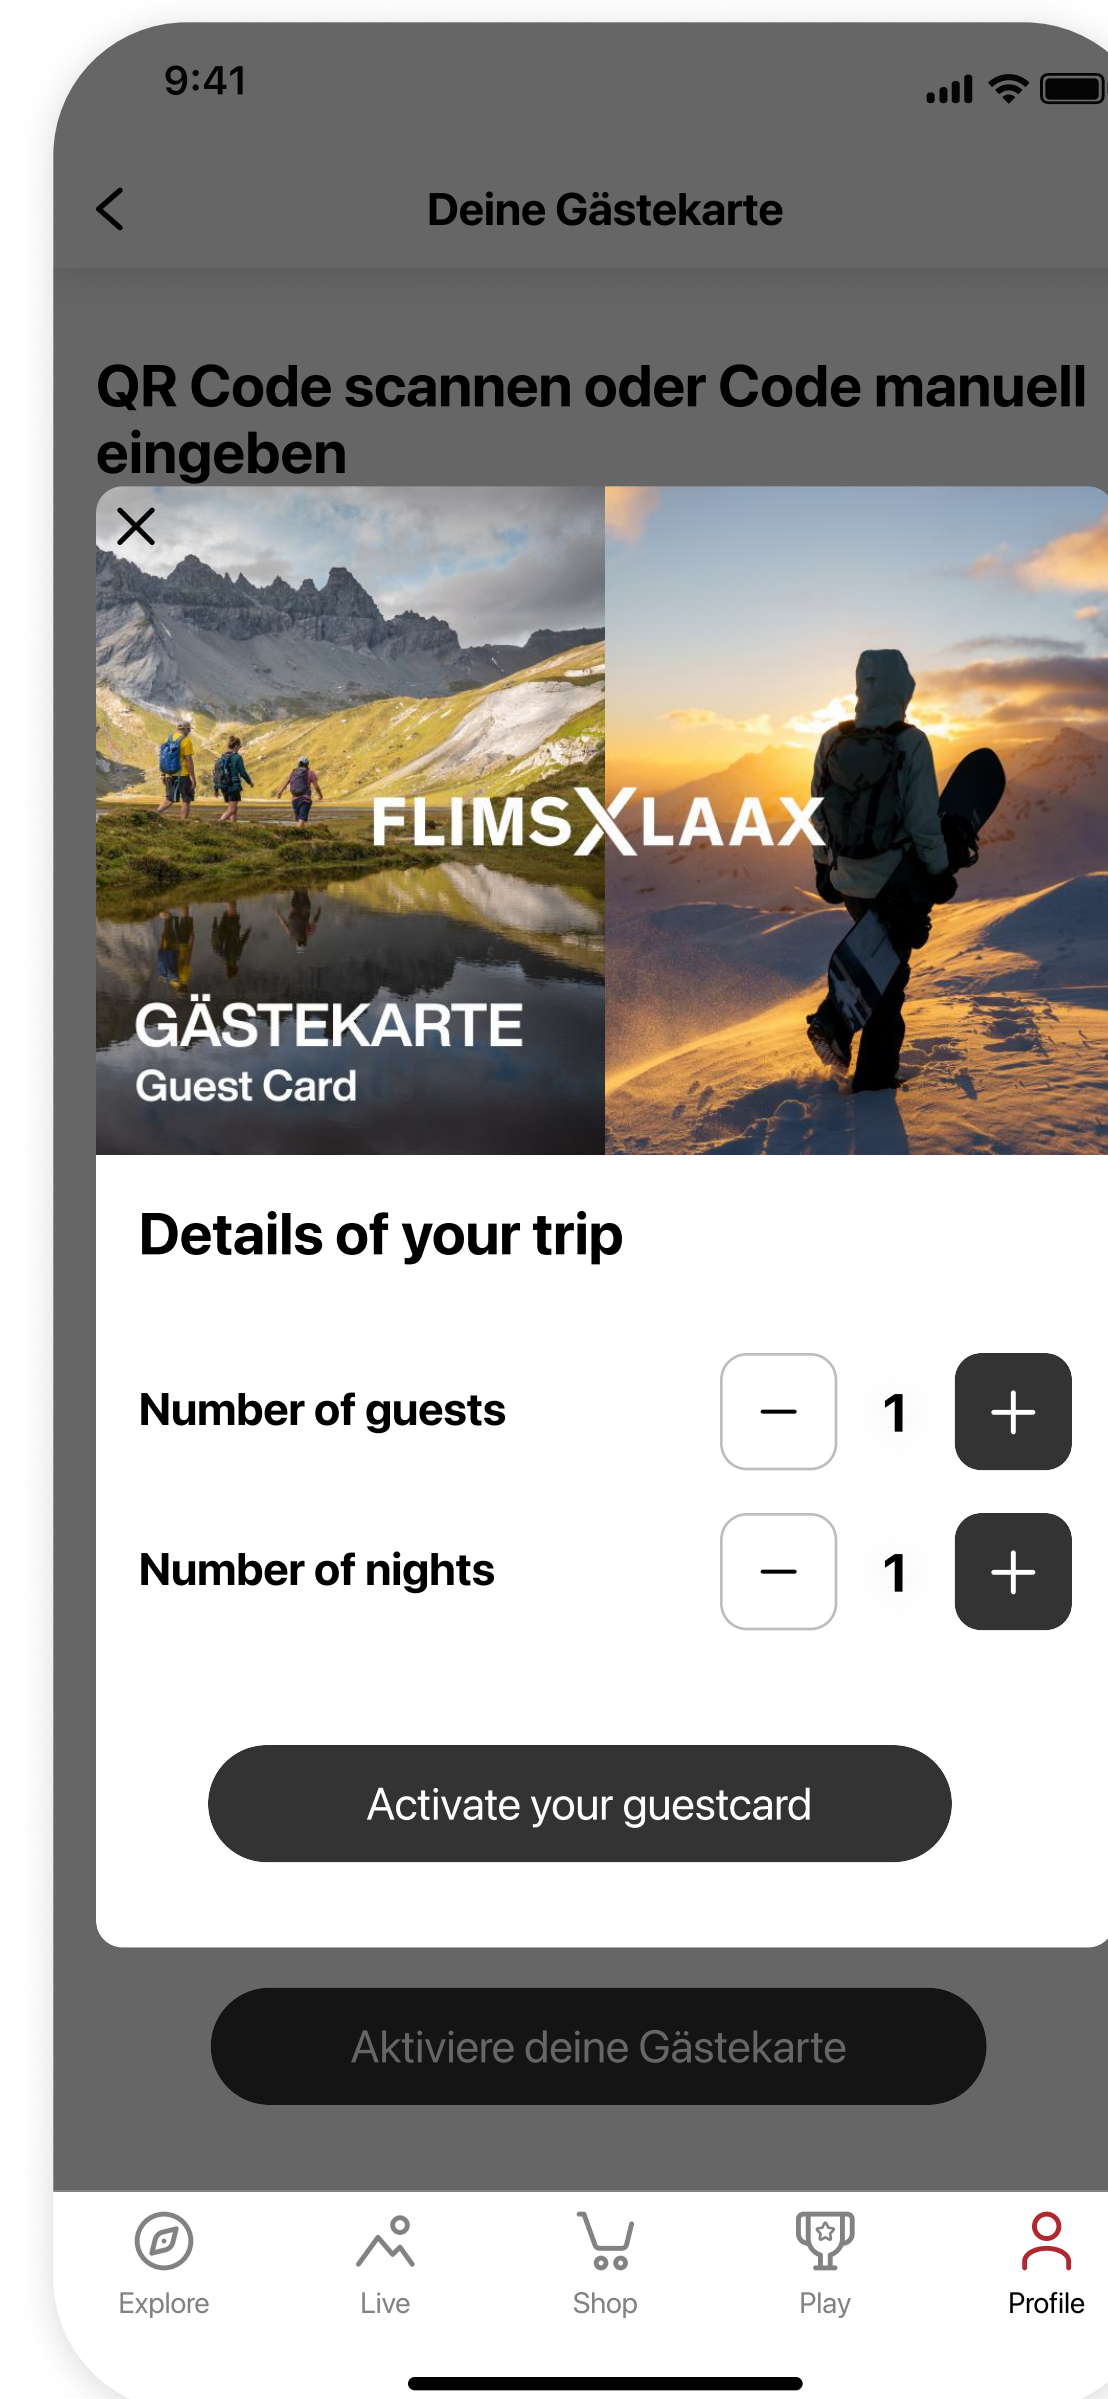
9:41

Deine Gästekarte

QR Code scannen oder Code manuell eingeben

FLIMS LAAX

GÄSTEKARTE
Guest Card

Details of your trip

Number of guests 1

Number of nights 1

Activate your guestcard

Aktiviere deine Gästekarte

Explore
Live
Shop
Play
Profile